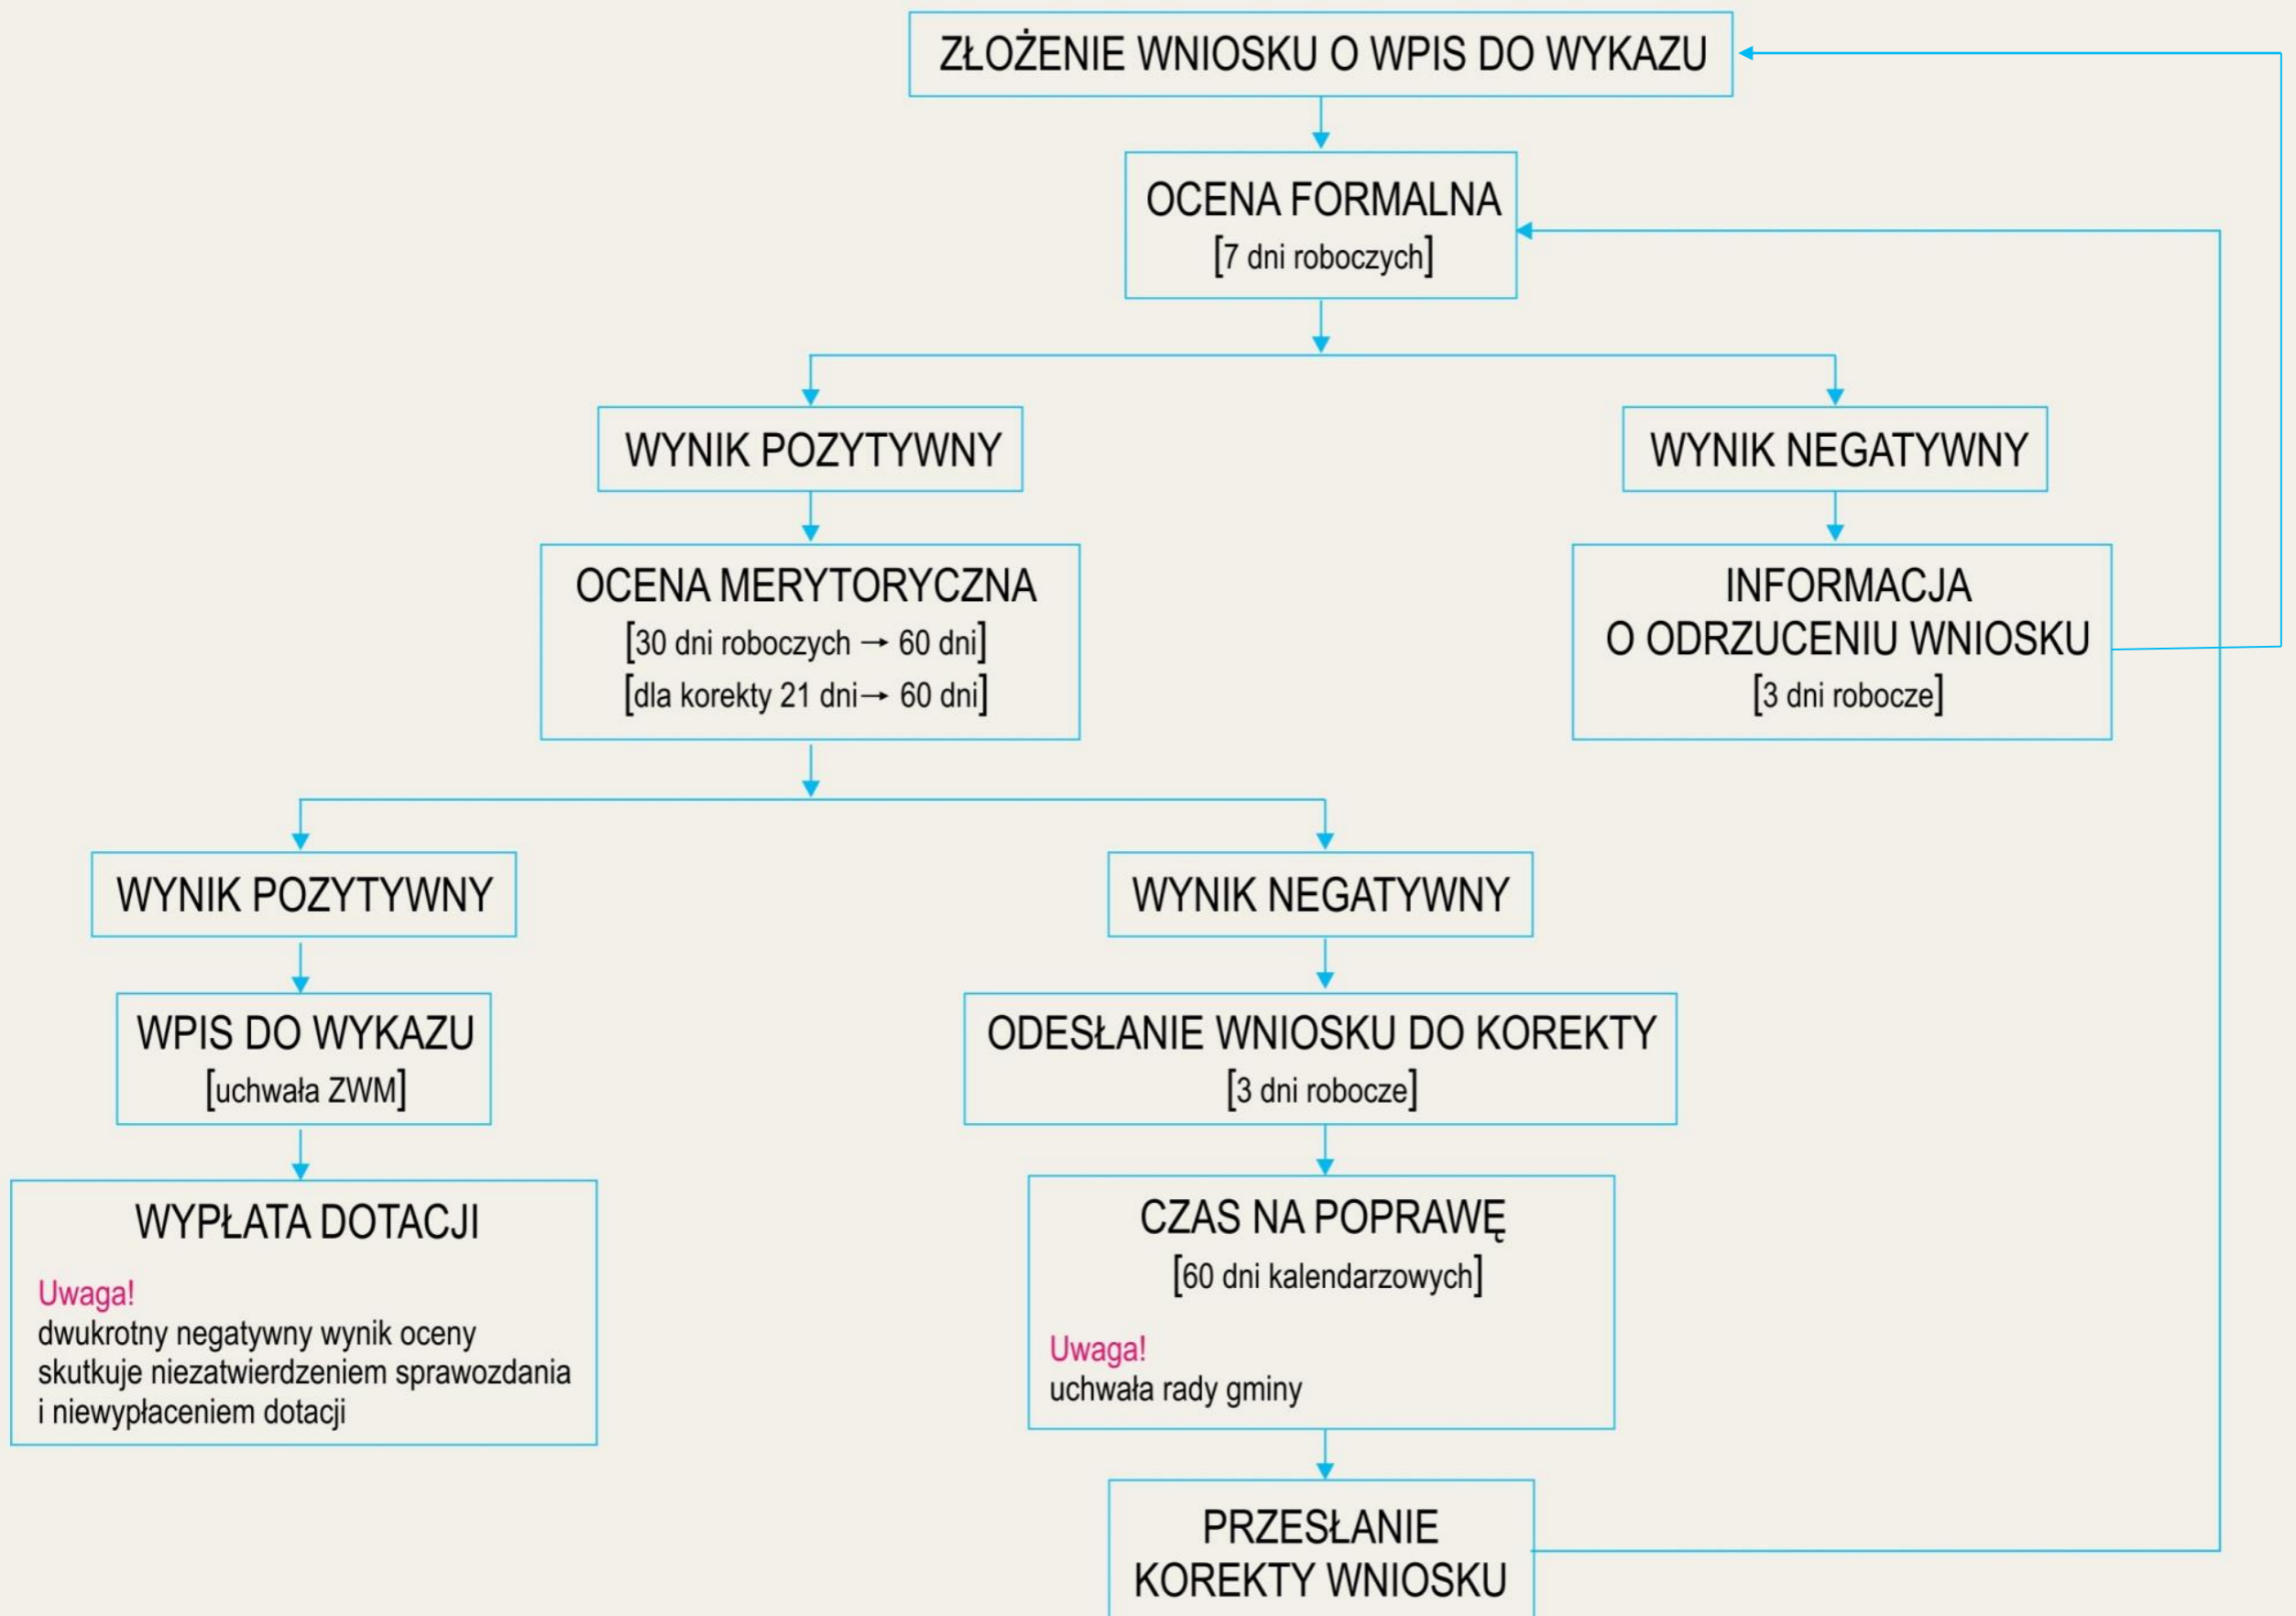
ZŁOŻENIE WNIOSKU O WPIS DO WYKAZU

OCENA FORMALNA
[7 dni roboczych]

WYNIK POZYTYWNY

WYNIK NEGATYWNY

OCENA MERYTORYCZNA
[30 dni roboczych → 60 dni]
[dla korekty 21 dni→ 60 dni]

INFORMACJA O ODRZUCENIU WNIOSKU
[3 dni robocze]

WYNIK POZYTYWNY

WYNIK NEGATYWNY

WPIS DO WYKAZU
[uchwała ZWM]

ODESŁANIE WNIOSKU DO KOREKTY
[3 dni robocze]

WYPŁATA DOTACJI

Uwaga!
dwukrotny negatywny wynik oceny skutkuje niezatwierdzeniem sprawozdania i niewypłaceniem dotacji

CZAS NA POPRAWĘ
[60 dni kalendarzowych]

Uwaga!
uchwała rady gminy

PRZESŁANIE KOREKTY WNIOSKU